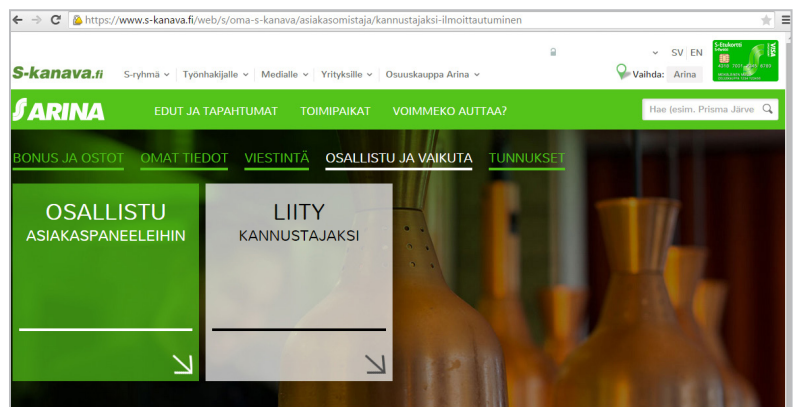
https://www.s-kanava.fi/web/s/oma-s-kanava/asiakasomistaja/kannustajaksi-ilmoittautuminen

SV | EN

S-Etukortti VISA

S-kanava.fi S-ryhmä Työnhakijalle Medialle Yrityksille Osuuskauppa Arina

Vaihda: Arina

ARINA EDUT JA TAPAHTUMAT TOIMIPAIKAT VOIMMEKO AUTTAA?

Hae (esim. Prisma Järve

BONUS JA OSTOT OMAT TIEDOT VIESTINTÄ OSALLISTU JA VAIKUTA TUNNUKSET

OSALLISTU
ASIAKASPANEELEIHIN

LIITY
KANNUSTAJAKSI